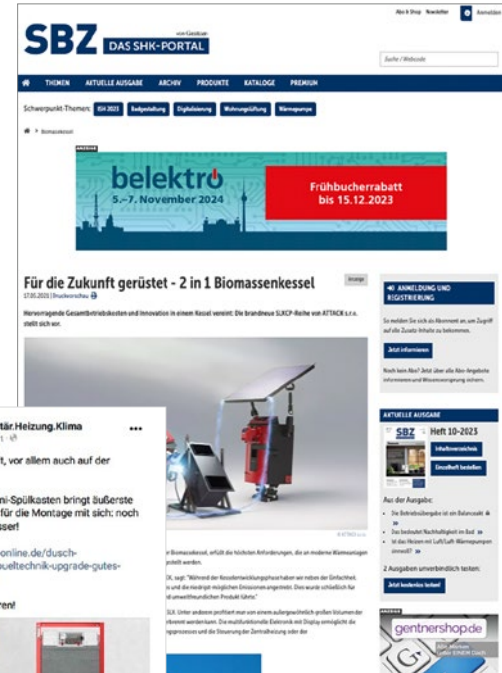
SBZ von Gentner
DAS SHK-PORTAL

Abo & Shop Newsletter Anmelden

Suche / Webcode

THEMEN AKTUELLE AUSGABE ARCHIV PRODUKTE KATALOGE PREMIUM

Schwerpunkt-Themen: ISH 2023 Badgestaltung Digitalisierung Wohnungslüftung Wärmepumpe

Biomassekessel

ANZEIGE

belektro
5.–7. November 2024

Frühbucherrabatt bis 15.12.2023

Für die Zukunft gerüstet - 2 in 1 Biomassenkessel

Anzeige

17.05.2023 | Bruckenschau

Hervorragende Gesamtbetriebskosten und Innovation in einem Kessel vereint: Die brandneue SLXCP-Reihe von ATTACK s.r.o. stellt sich vor.

ANMELDUNG UND REGISTRIERUNG

So melden Sie sich als Abonnent an, um Zugriff auf alle Zusatz-Inhalte zu bekommen.

Jetzt informieren

Noch kein Abo? Jetzt alle Abo-Angebote informieren und Wissensvorsprung sichern.

AKTUELLE AUSGABE

SBZ

Heft 10-2023

Inhaltsverzeichnis

Einzelheft bestellen

Aus der Ausgabe:

Die Betriebsübergabe ist ein Balanceakt

Das bedeutet Nachhaltigkeit im Bad

Ist das Heizen mit Luft/Luft-Wärmepumpen sinnvoll?

2 Ausgaben unverbindlich testen:

Jetzt kostenlos testen!

ANZEIGE

gentnershop.de

tär.Heizung.Klima

t, vor allem auch auf der

ni-Spülkasten bringt äußerste für die Montage mit sich: noch sser!

online.de/dusch-ueltechnik-upgrade-gutes-

ren!

Biomassekessel, erfüllt die höchsten Anforderungen, die an moderne Wärmeanlagen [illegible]

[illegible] sagt: "Während der Kesselentwicklungsphase haben wir neben der Einfachheit, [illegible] und die niedrigen Emissionen angestrebt. Dies wurde schließlich für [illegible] umweltfreundlichen Produkt führte."

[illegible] Unter anderem profitiert man von einem außergewöhnlich großen Volumen der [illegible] werden kann. Die multifunktionale Elektronik mit Display ermöglicht die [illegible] und die Steuerung der Zentralheizung oder der